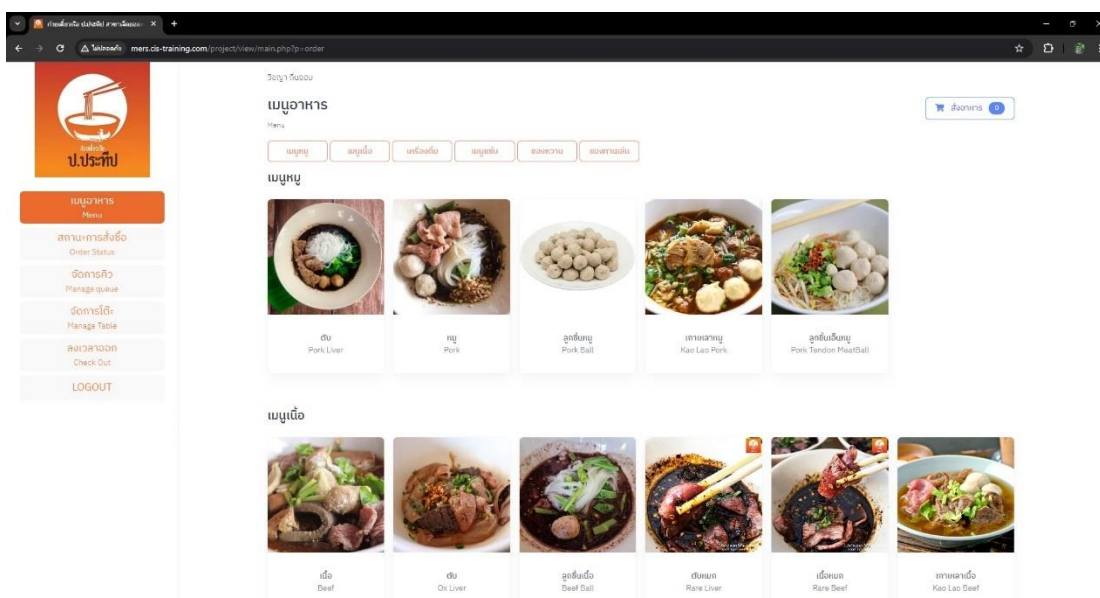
ก๋วยเตี๋ยวเรือ ป.ประทีป สาขาเลียบคลอง ×

ไม่ปลอดภัย mers.cis-training.com/project/view/main.php?p=order

ก๋วยเตี๋ยวเรือ
ป.ประทีป

เมนูอาหาร
Menu

สถานะการสั่งซื้อ
Order Status

จัดการคิว
Manage queue

จัดการโต๊ะ
Manage Table

ลงเวลาออก
Check Out

LOGOUT

วิญญา ดีนอบ

เมนูอาหาร
Menu

สั่งอาหาร 0

เมนูหมู | เมนูเนื้อ | เครื่องดื่ม | เมนูเส้น | ของหวาน | ของทานเล่น

เมนูหมู

ตับ
Pork Liver

หมู
Pork

ลูกชิ้นหมู
Pork Ball

เกาเหลาหมู
Kao Lao Pork

ลูกชิ้นเอ็นหมู
Pork Tendon MeatBall

เมนูเนื้อ

เนื้อ
Beef

ตับ
Ox Liver

ลูกชิ้นเนื้อ
Beef Ball

ตับหมก
Rare Liver

เนื้อหมก
Rare Beef

เกาเหลาเนื้อ
Kao Lao Beef